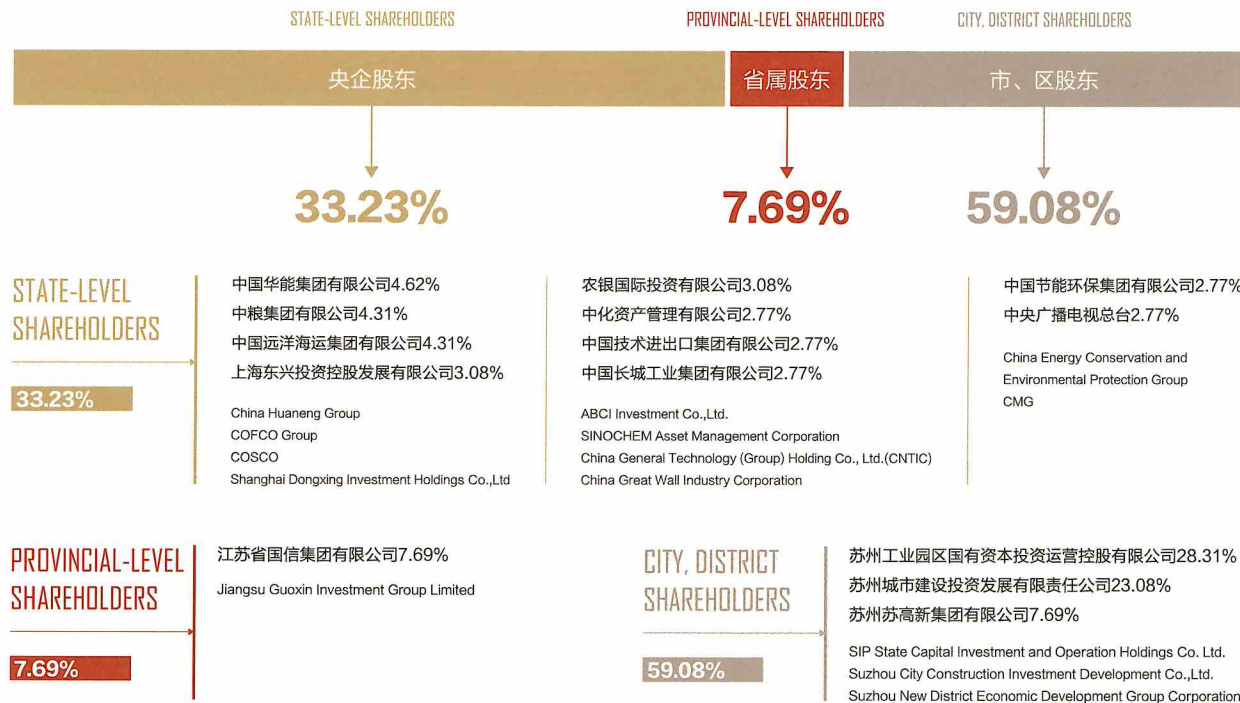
STATE-LEVEL SHAREHOLDERS

PROVINCIAL-LEVEL SHAREHOLDERS

CITY, DISTRICT SHAREHOLDERS

央企股东

省属股东

市、区股东

33.23%

7.69%

59.08%

STATE-LEVEL SHAREHOLDERS

33.23%

中国华能集团有限公司4.62%
中粮集团有限公司4.31%
中国远洋海运集团有限公司4.31%
上海东兴投资控股发展有限公司3.08%

China Huaneng Group
COFCO Group
COSCO
Shanghai Dongxing Investment Holdings Co.,Ltd

农银国际投资有限公司3.08%
中化资产管理有限公司2.77%
中国技术进出口集团有限公司2.77%
中国长城工业集团有限公司2.77%

ABCI Investment Co.,Ltd.
SINOCHEM Asset Management Corporation
China General Technology (Group) Holding Co., Ltd.(CNTIC)
China Great Wall Industry Corporation

中国节能环保集团有限公司2.77%
中央广播电视总台2.77%

China Energy Conservation and Environmental Protection Group
CMG

PROVINCIAL-LEVEL SHAREHOLDERS

7.69%

江苏省国信集团有限公司7.69%

Jiangsu Guoxin Investment Group Limited

CITY, DISTRICT SHAREHOLDERS

59.08%

苏州工业园区国有资本投资运营控股有限公司28.31%
苏州城市建设投资发展有限责任公司23.08%
苏州苏高新集团有限公司7.69%

SIP State Capital Investment and Operation Holdings Co. Ltd.
Suzhou City Construction Investment Development Co.,Ltd.
Suzhou New District Economic Development Group Corporation